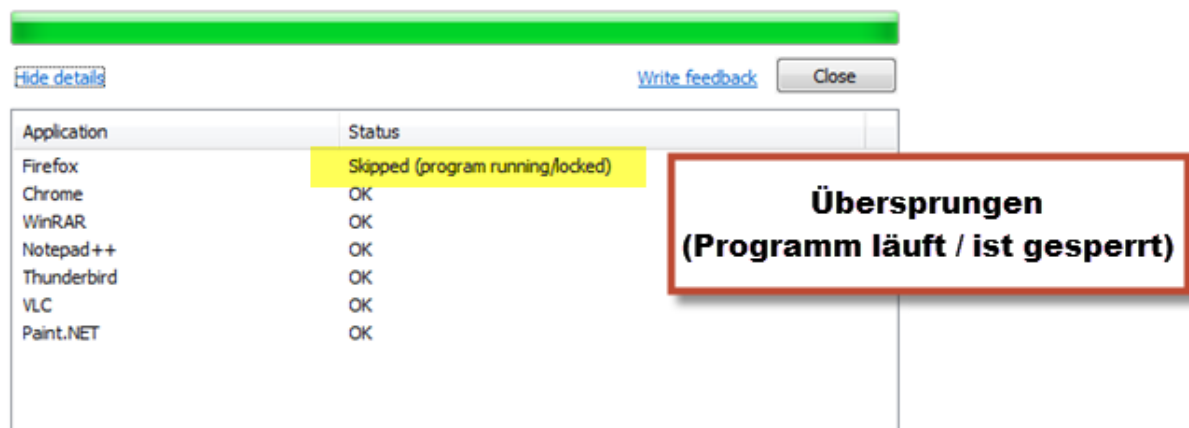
Hide details

Write feedback

Close

| Application | Status |
|---|---|
| Firefox | Skipped (program running/locked) |
| Chrome | OK |
| WinRAR | OK |
| Notepad++ | OK |
| Thunderbird | OK |
| VLC | OK |
| Paint.NET | OK |

Übersprungen
(Programm läuft / ist gesperrt)